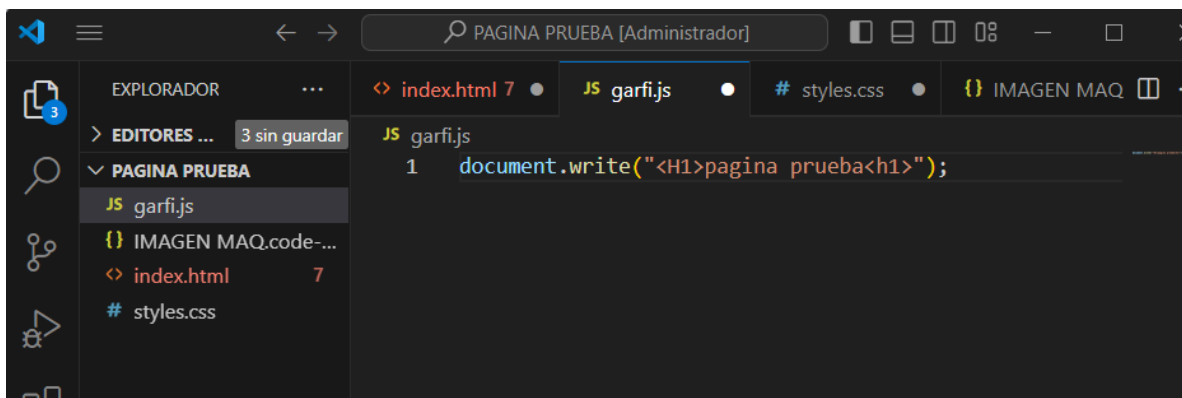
PAGINA PRUEBA [Administrador]

3

EXPLORADOR ...

> EDITORES ... 3 sin guardar

PAGINA PRUEBA

JS garfi.js

{} IMAGEN MAQ.code-...

<> index.html 7

# styles.css

<> index.html 7 ●

JS garfi.js ●

# styles.css ●

{} IMAGEN MAQ

JS garfi.js

1 document.write("<H1>pagina prueba<h1>");